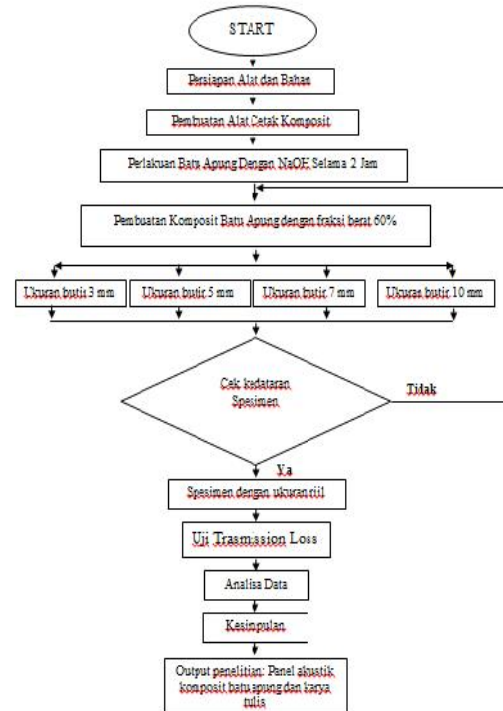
START

Persiapan Alat dan Bahan

Pembuatan Alat Cetak Komposit

Perlakuan Batu Apung Dengan NaOH Selama 2 Jam

Pembuatan Komposit Batu Apung dengan fraksi berat 60%

Ukuran butir 3 mm

Ukuran butir 5 mm

Ukuran butir 7 mm

Ukuran butir 10 mm

Cek kedataran Spesimen

Tidak

Ya

Spesimen dengan ukuran riil

Uji Trasmission Loss

Analisa Data

Kesimpulan

Output penelitian: Panel akustik komposit batu apung dan karya tulis